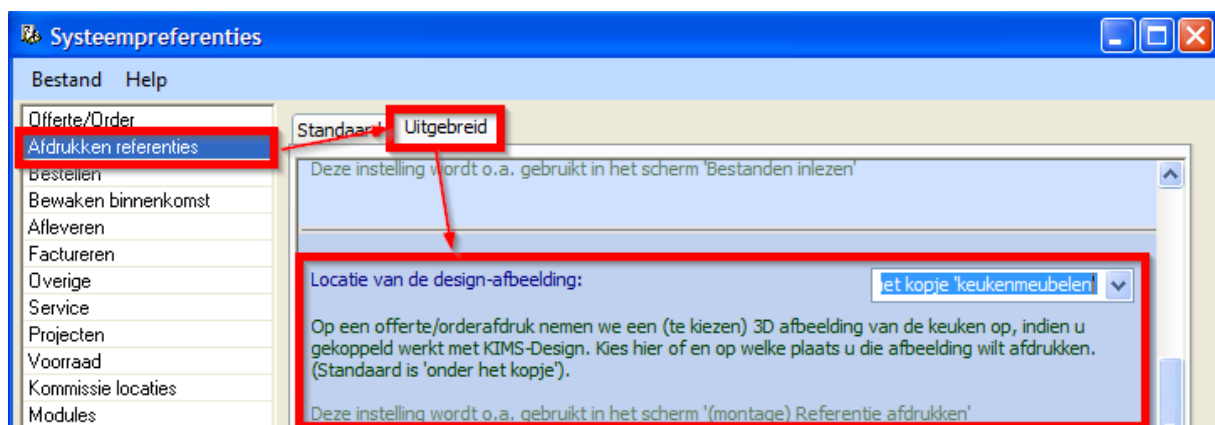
Systeempreferenties

Bestand Help

Offerte/Order
Afdrukken referenties
Bestellen
Bewaken binnenkomst
Afleveren
Factureren
Overige
Service
Projecten
Voorraad
Kommissie locaties
Modules

Standaard Uitgebreid

Deze instelling wordt o.a. gebruikt in het scherm 'Bestanden inlezen'

Locatie van de design-afbeelding: et kopje 'keukenmeubelen'

Op een offerte/orderafdruk nemen we een (te kiezen) 3D afbeelding van de keuken op, indien u gekoppeld werkt met KIMS-Design. Kies hier of en op welke plaats u die afbeelding wilt afdrukken. (Standaard is 'onder het kopje').

Deze instelling wordt o.a. gebruikt in het scherm '(montage) Referentie afdrukken'